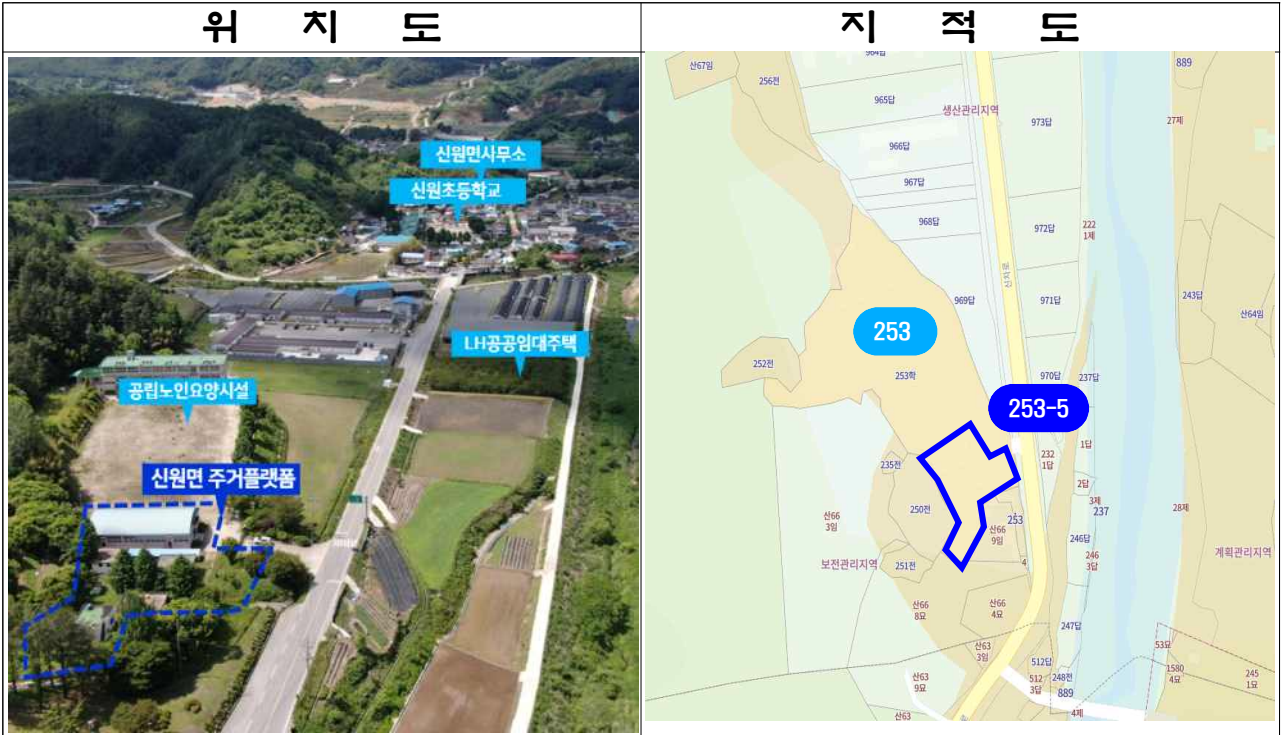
| 위 치 도 | 지 적 도 |
|---|---|
| 신원면사무소<br>신원초등학교<br>LH공공임대주택<br>공립노인요양시설<br>신원면 주거플랫폼 | 산67임 256전 964답 965답 생산관리지역 973답 889 27제 966답 967답 968답 972답 222 1제 969답 971답 243답 산64임 253 252전 253학 970답 237답 253-5 1답 232 1답 235전 2답 3제 237 250전 253 산66 3임 산66 9임 28제 246답 246 3답 보전관리지역 251전 4 계획관리지역 산66 8묘 산66 4묘 247답 산63 3임 53묘 512답 1580 4묘 245 1묘 산63 9묘 512 3답 248전 889 산63 4제 |